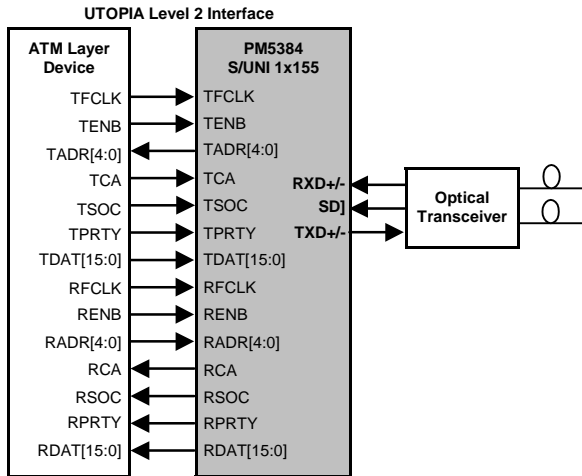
UTOPIA Level 2 Interface

ATM Layer Device

TFCLK
TENB
TADR[4:0]
TCA
TSOC
TPRTY
TDAT[15:0]
RFCLK
RENB
RADR[4:0]
RCA
RSOC
RPRTY
RDAT[15:0]

PM5384 S/UNI 1x155

TFCLK
TENB
TADR[4:0]
TCA
TSOC
TPRTY
TDAT[15:0]
RFCLK
RENB
RADR[4:0]
RCA
RSOC
RPRTY
RDAT[15:0]

RXD+/-
SD]
TXD+/-

Optical Transceiver